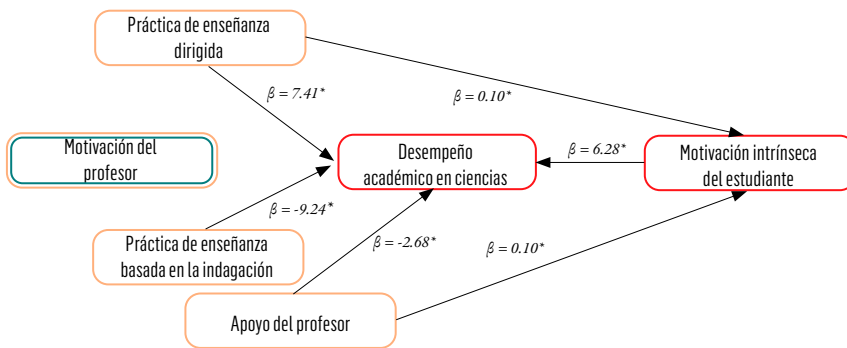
Práctica de enseñanza dirigida

$\beta = 7.41^*$

$\beta = 0.10^*$

Motivación del profesor

Desempeño académico en ciencias

$\beta = 6.28^*$

Motivación intrínseca del estudiante

$\beta = -9.24^*$

Práctica de enseñanza basada en la indagación

$\beta = -2.68^*$

$\beta = 0.10^*$

Apoyo del profesor